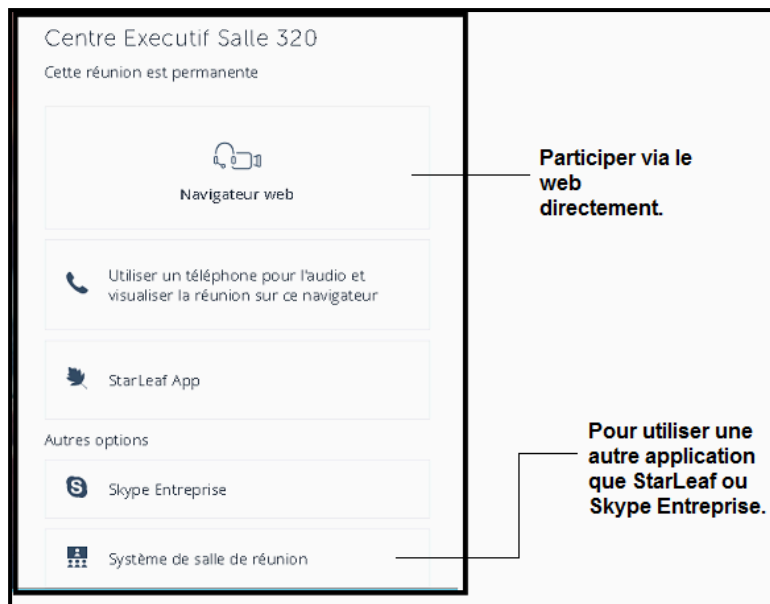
Centre Executif Salle 320

Cette réunion est permanente

Navigateur web

Participer via le web directement.

Utiliser un téléphone pour l'audio et visualiser la réunion sur ce navigateur

StarLeaf App

Autres options

Skype Entreprise

Système de salle de réunion

Pour utiliser une autre application que StarLeaf ou Skype Entreprise.